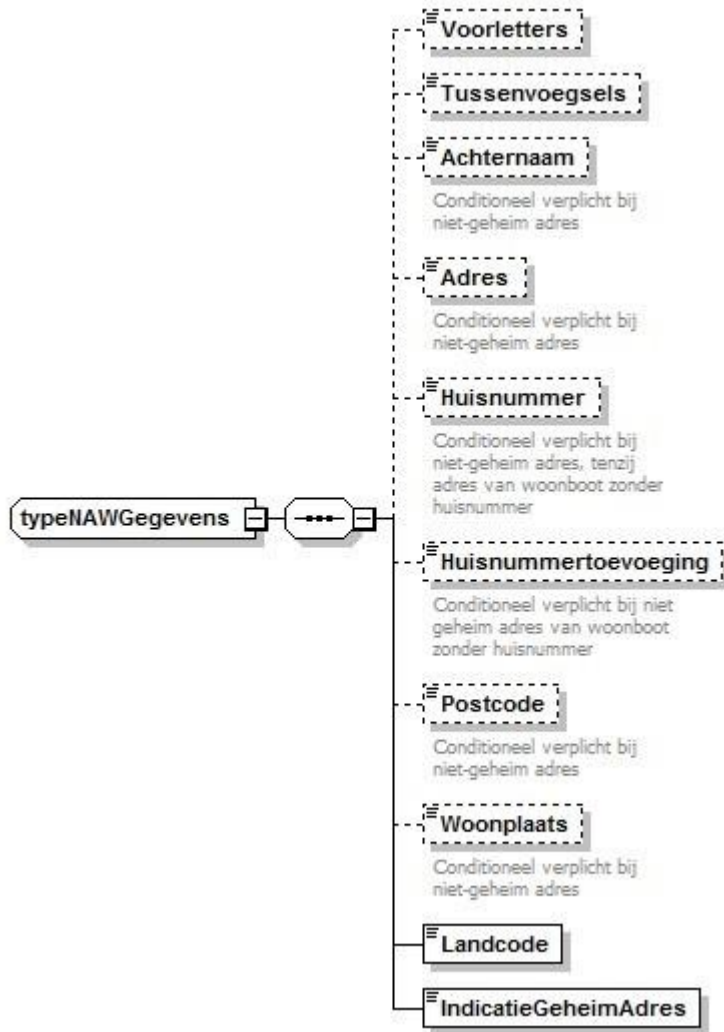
typeNAWGegevens

Voorletters

Tussenvoegsels

Achternaam

Conditioneel verplicht bij niet-geheim adres

Adres

Conditioneel verplicht bij niet-geheim adres

Huisnummer

Conditioneel verplicht bij niet-geheim adres, tenzij adres van woonboot zonder huisnummer

Huisnummertoevoeging

Conditioneel verplicht bij niet geheim adres van woonboot zonder huisnummer

Postcode

Conditioneel verplicht bij niet-geheim adres

Woonplaats

Conditioneel verplicht bij niet-geheim adres

Landcode

IndicatieGeheimAdres